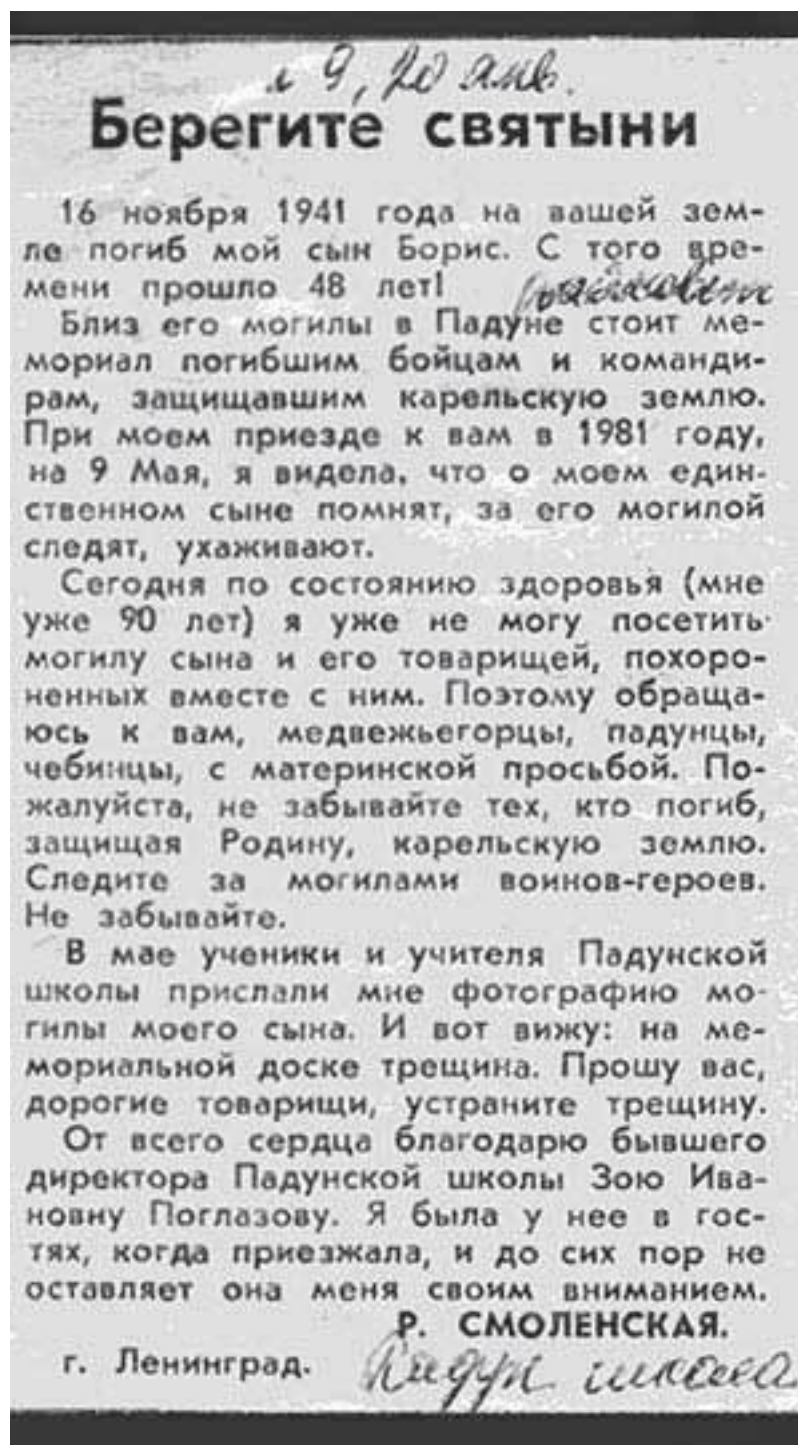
л 9, 20 янв.

Берегите святыни

16 ноября 1941 года на вашей земле погиб мой сын Борис. С того времени прошло 48 лет! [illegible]

Близ его могилы в Падуне стоит мемориал погибшим бойцам и командирам, защищавшим карельскую землю. При моем приезде к вам в 1981 году, на 9 Мая, я видела, что о моем единственном сыне помнят, за его могилой следят, ухаживают.

Сегодня по состоянию здоровья (мне уже 90 лет) я уже не могу посетить могилу сына и его товарищей, похороненных вместе с ним. Поэтому обращаюсь к вам, медвежьегорцы, падунцы, чебинцы, с материнской просьбой. Пожалуйста, не забывайте тех, кто погиб, защищая Родину, карельскую землю. Следите за могилами воинов-героев. Не забывайте.

В мае ученики и учителя Падунской школы прислали мне фотографию могилы моего сына. И вот вижу: на мемориальной доске трещина. Прошу вас, дорогие товарищи, устраните трещину.

От всего сердца благодарю бывшего директора Падунской школы Зою Ивановну Поглазову. Я была у нее в гостях, когда приезжала, и до сих пор не оставляет она меня своим вниманием.

Р. СМОЛЕНСКАЯ.

г. Ленинград. Падун школа